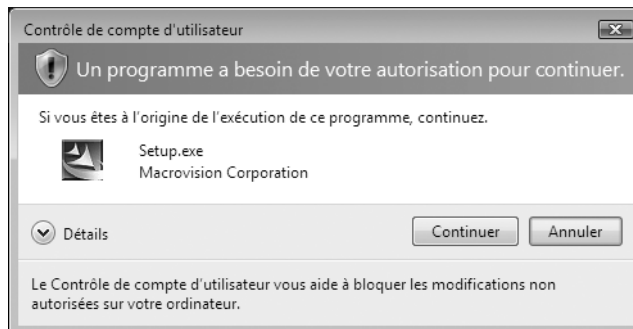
Contrôle de compte d'utilisateur

Un programme a besoin de votre autorisation pour continuer.

Si vous êtes à l'origine de l'exécution de ce programme, continuez.

Setup.exe
Macrovision Corporation

Détails

Continuer

Annuler

Le Contrôle de compte d'utilisateur vous aide à bloquer les modifications non autorisées sur votre ordinateur.